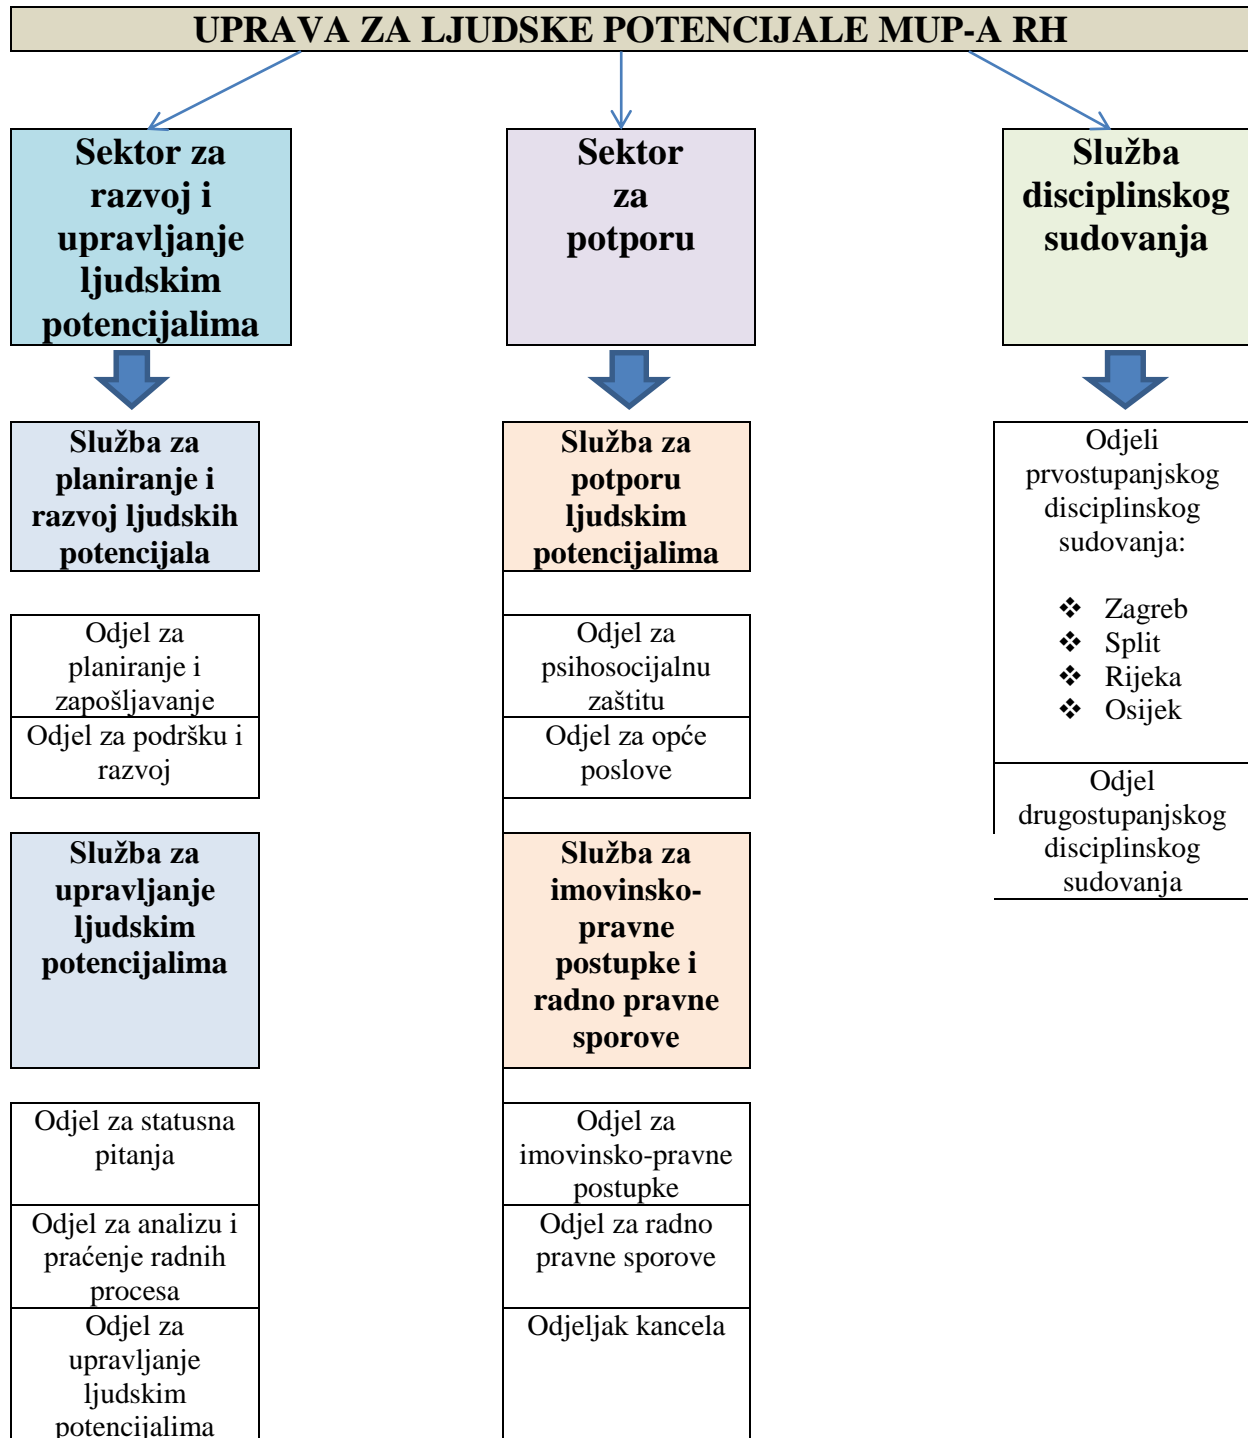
UPRAVA ZA LJUDSKE POTENCIJALE MUP-A RH

Sektor za razvoj i upravljanje ljudskim potencijalima

Služba za planiranje i razvoj ljudskih potencijala

Odjel za planiranje i zapošljavanje

Odjel za podršku i razvoj

Služba za upravljanje ljudskim potencijalima

Odjel za statusna pitanja

Odjel za analizu i praćenje radnih procesa

Odjel za upravljanje ljudskim potencijalima

Sektor za potporu

Služba za potporu ljudskim potencijalima

Odjel za psihosocijalnu zaštitu

Odjel za opće poslove

Služba za imovinsko-pravne postupke i radno pravne sporove

Odjel za imovinsko-pravne postupke

Odjel za radno pravne sporove

Odjeljak kancela

Služba disciplinskog sudovanja

Odjeli prvostupanjskog disciplinskog sudovanja:

❖ Zagreb
❖ Split
❖ Rijeka
❖ Osijek

Odjel drugostupanjskog disciplinskog sudovanja